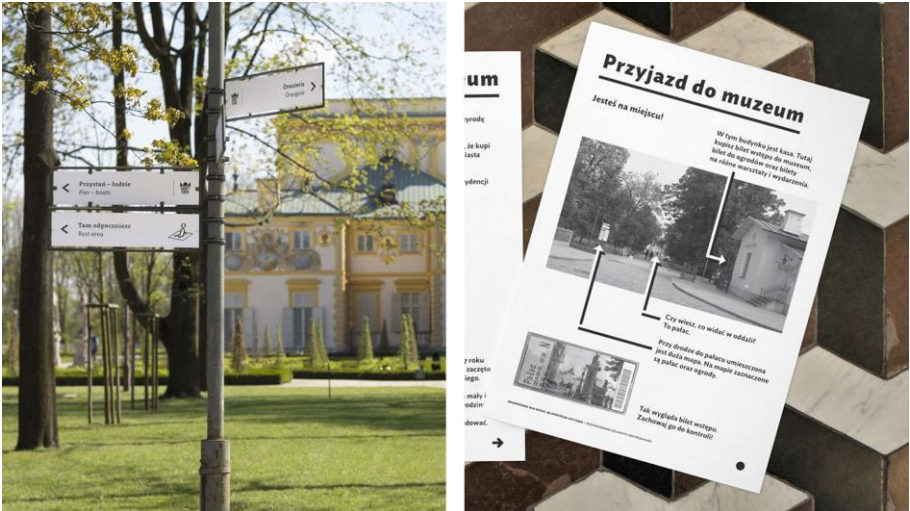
Oranżeria
Orangery

Przystań – łodzie
Pier – boats

Tam odpoczniesz
Rest area

um

yrodę

, że kupi
iasta

ydencji

roku
zaczęto
y.

mały i
ła

Przyjazd do muzeum

Jesteś na miejscu!

W tym budynku jest kasa. Tutaj kupisz bilet wstępu do muzeum, bilet do ogrodów oraz bilety na różne warsztaty i wydarzenia.

Czy wiesz, co widać w oddali? To pałac.

Przy drodze do pałacu umieszczona jest duża mapa. Na mapie zaznaczone są pałac oraz ogrody.

Tak wygląda bilet wstępu. Zachowaj go do kontroli!

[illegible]